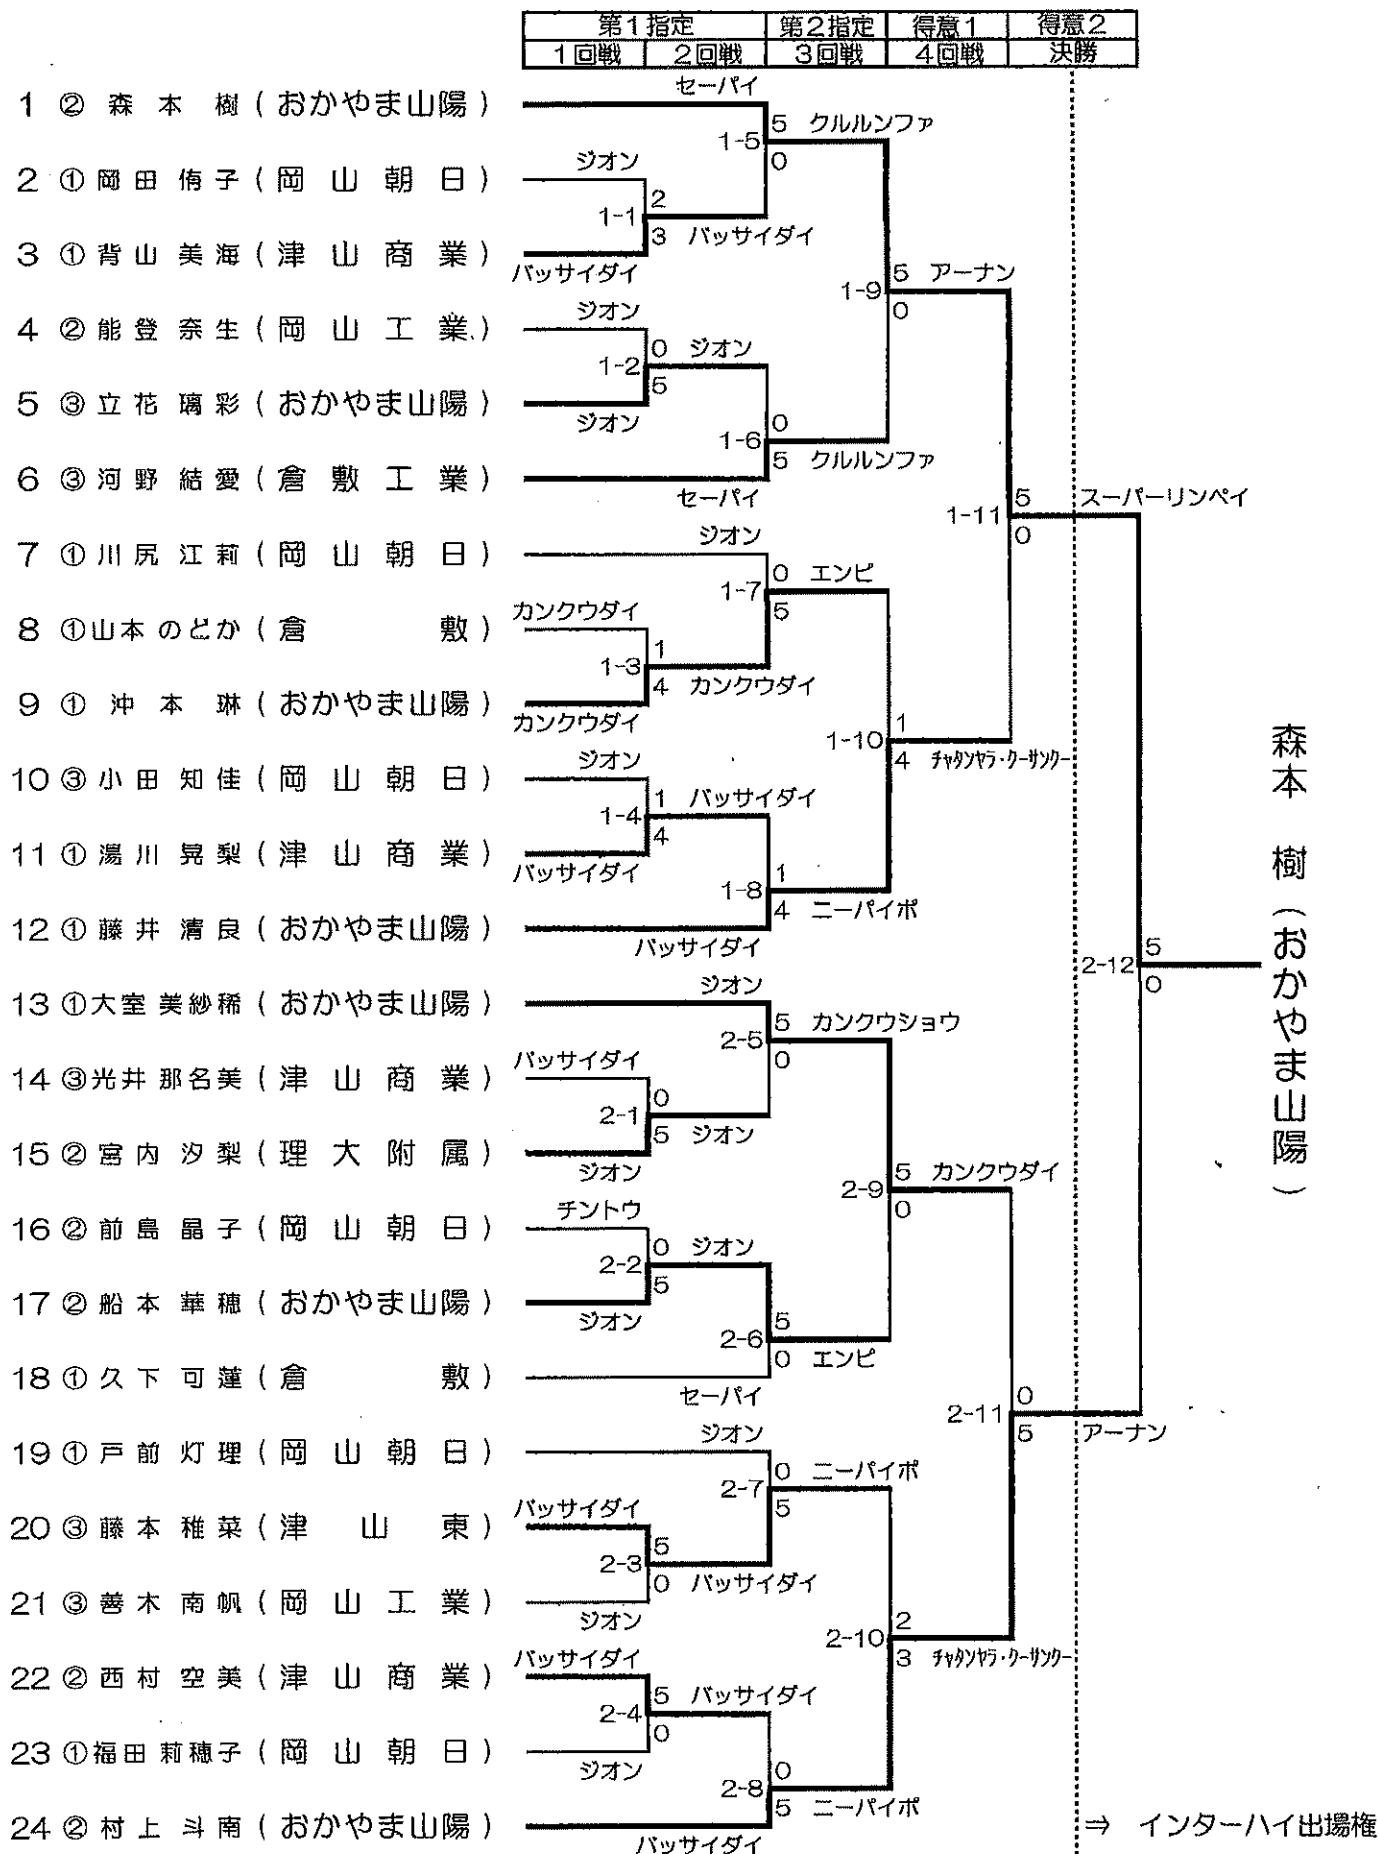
| 第1指定 | | 第2指定 | 得意1 | 得意2 |
|---|---|---|---|---|
| 1回戦 | 2回戦 | 3回戦 | 4回戦 | 決勝 |

1 ② 森本 樹 ( おかやま山陽 )
2 ① 岡田 侑子 ( 岡山朝日 )
3 ① 背山 美海 ( 津山商業 )
4 ② 能登 奈生 ( 岡山工業 )
5 ③ 立花 璃彩 ( おかやま山陽 )
6 ③ 河野 結愛 ( 倉敷工業 )
7 ① 川尻 江莉 ( 岡山朝日 )
8 ① 山本 のどか ( 倉敷 )
9 ① 沖本 琳 ( おかやま山陽 )
10 ③ 小田 知佳 ( 岡山朝日 )
11 ① 湯川 晃梨 ( 津山商業 )
12 ① 藤井 清良 ( おかやま山陽 )
13 ① 大室 美紗稀 ( おかやま山陽 )
14 ③ 光井 那名美 ( 津山商業 )
15 ② 宮内 汐梨 ( 理大附属 )
16 ② 前島 晶子 ( 岡山朝日 )
17 ② 船本 華穂 ( おかやま山陽 )
18 ① 久下 可蓮 ( 倉敷 )
19 ① 戸前 灯理 ( 岡山朝日 )
20 ③ 藤本 稚菜 ( 津山東 )
21 ③ 善木 南帆 ( 岡山工業 )
22 ② 西村 空美 ( 津山商業 )
23 ① 福田 莉穂子 ( 岡山朝日 )
24 ② 村上 斗南 ( おかやま山陽 )

セーパイ
1-5 5 クルルンファ 0
ジオン
1-1 2 3 バッサイダイ
バッサイダイ
1-9 5 アーナン 0
ジオン
1-2 0 ジオン 5
ジオン
1-6 0 5 クルルンファ
セーパイ
1-11 5 0 スーパーリンペイ
ジオン
1-7 0 エンピ 5
カンクウダイ
1-3 1 4 カンクウダイ
カンクウダイ
1-10 1 4 チャタンヤラ・クーサンクー
ジオン
1-4 1 バッサイダイ 4
バッサイダイ
1-8 1 4 ニーパイポ
バッサイダイ
2-12 5 0
ジオン
2-5 5 カンクウショウ 0
バッサイダイ
2-1 0 5 ジオン
ジオン
2-9 5 カンクウダイ 0
チントウ
2-2 0 ジオン 5
ジオン
2-6 5 0 エンピ
セーパイ
2-11 0 5 アーナン
ジオン
2-7 0 ニーパイポ 5
バッサイダイ
2-3 5 0 バッサイダイ
ジオン
2-10 2 3 チャタンヤラ・クーサンクー
バッサイダイ
2-4 5 バッサイダイ 0
ジオン
2-8 0 5 ニーパイポ
バッサイダイ

森本 樹 ( おかやま山陽 )

⇒ インターハイ出場権